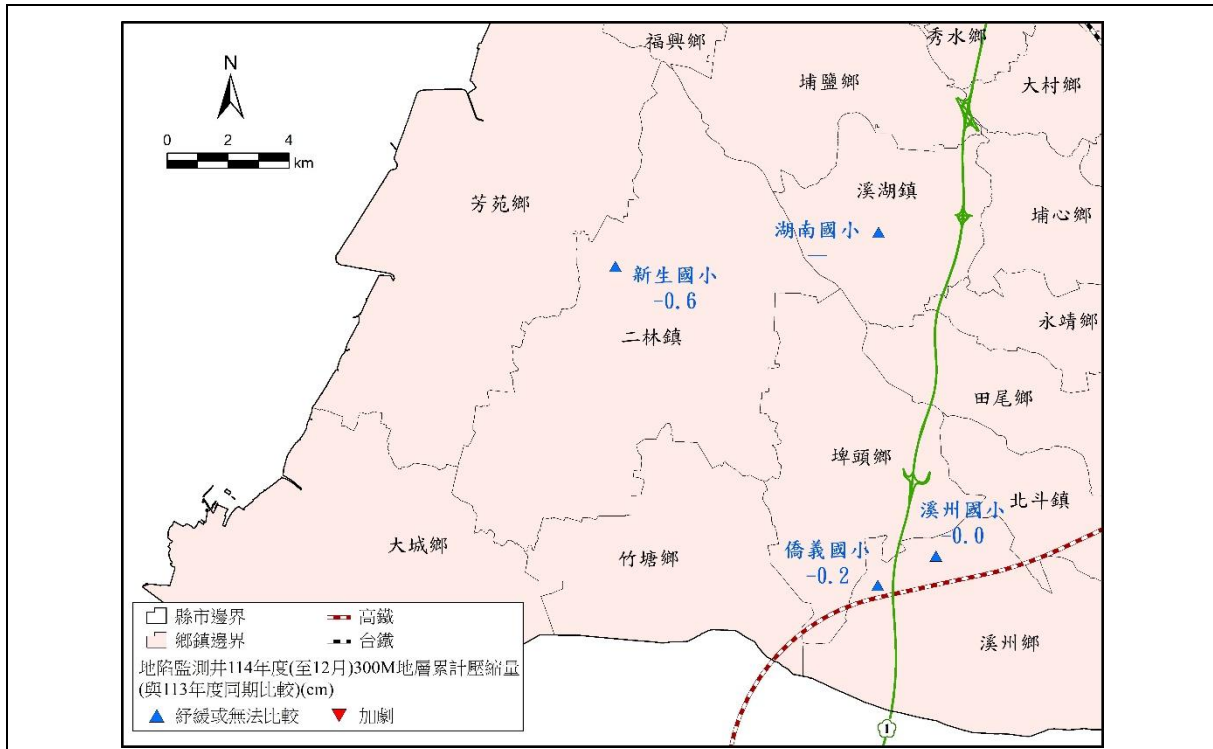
N

0 2 4
km

福興鄉
秀水鄉
埔鹽鄉
大村鄉
芳苑鄉
溪湖鎮
埔心鄉
湖南國小
—
新生國小
-0.6
永靖鄉
二林鎮
田尾鄉
埤頭鄉
溪州國小
-0.0
北斗鎮
大城鄉
竹塘鄉
僑義國小
-0.2
溪州鄉

縣市邊界
鄉鎮邊界
高鐵
台鐵
地陷監測井114年度(至12月)300M地層累計壓縮量(與113年度同期比較)(cm)
紓緩或無法比較
加劇

1